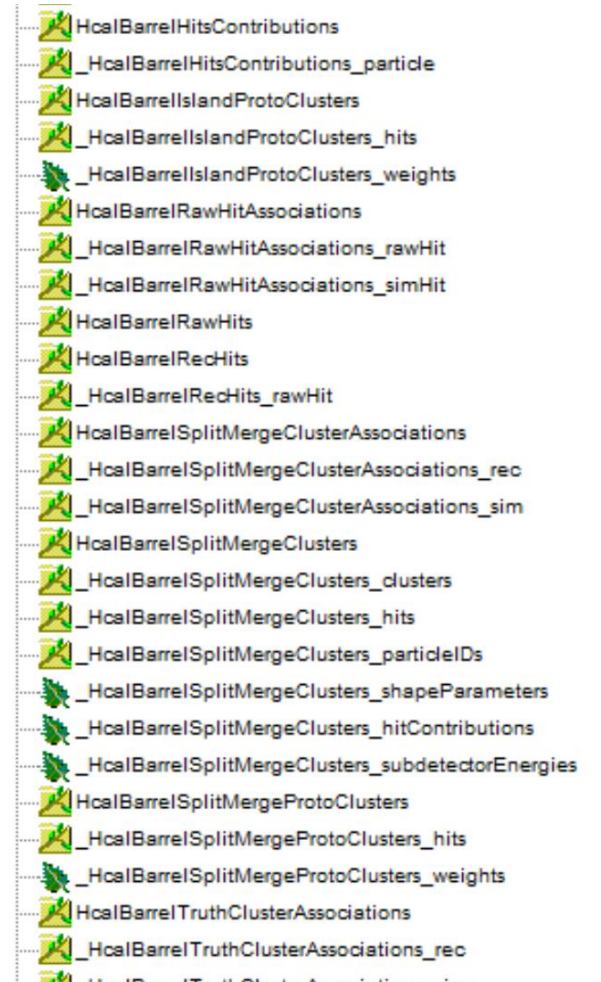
HcalBarrelHitsContributions
_HcalBarrelHitsContributions_particle
HcalBarrelIslandProtoClusters
_HcalBarrelIslandProtoClusters_hits
_HcalBarrelIslandProtoClusters_weights
HcalBarrelRawHitAssociations
_HcalBarrelRawHitAssociations_rawHit
_HcalBarrelRawHitAssociations_simHit
HcalBarrelRawHits
HcalBarrelRecHits
_HcalBarrelRecHits_rawHit
HcalBarrelSplitMergeClusterAssociations
_HcalBarrelSplitMergeClusterAssociations_rec
_HcalBarrelSplitMergeClusterAssociations_sim
HcalBarrelSplitMergeClusters
_HcalBarrelSplitMergeClusters_clusters
_HcalBarrelSplitMergeClusters_hits
_HcalBarrelSplitMergeClusters_particleIDs
_HcalBarrelSplitMergeClusters_shapeParameters
_HcalBarrelSplitMergeClusters_hitContributions
_HcalBarrelSplitMergeClusters_subdetectorEnergies
HcalBarrelSplitMergeProtoClusters
_HcalBarrelSplitMergeProtoClusters_hits
_HcalBarrelSplitMergeProtoClusters_weights
HcalBarrelTruthClusterAssociations
_HcalBarrelTruthClusterAssociations_rec
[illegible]